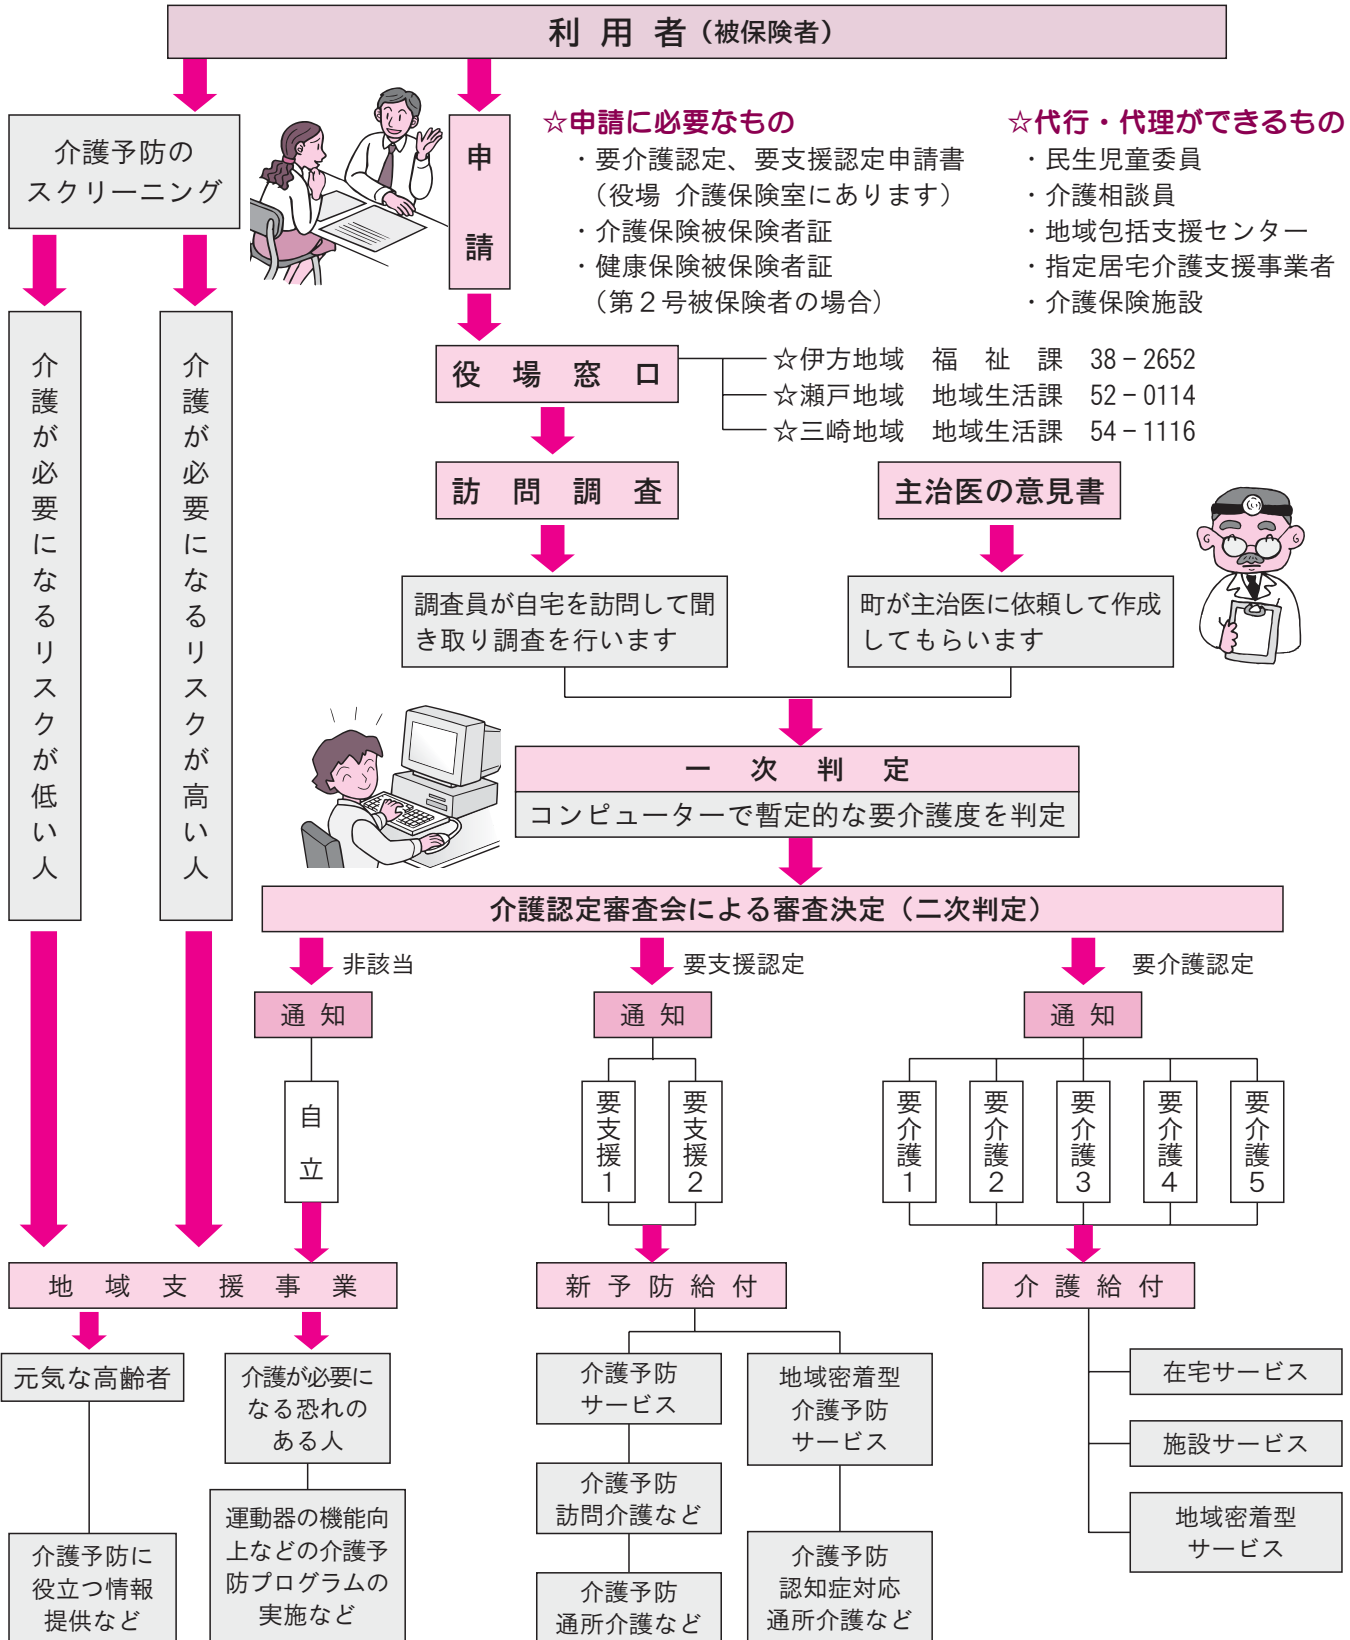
利 用 者（被保険者）

介護予防のスクリーニング

申請

☆申請に必要なもの
・要介護認定、要支援認定申請書（役場 介護保険室にあります）
・介護保険被保険者証
・健康保険被保険者証（第２号被保険者の場合）

☆代行・代理ができるもの
・民生児童委員
・介護相談員
・地域包括支援センター
・指定居宅介護支援事業者
・介護保険施設

役 場 窓 口

☆伊方地域 福 祉 課 38－2652
☆瀬戸地域 地域生活課 52－0114
☆三崎地域 地域生活課 54－1116

訪 問 調 査

調査員が自宅を訪問して聞き取り調査を行います

主治医の意見書

町が主治医に依頼して作成してもらいます

介護が必要になるリスクが低い人

介護が必要になるリスクが高い人

一 次 判 定
コンピューターで暫定的な要介護度を判定

介護認定審査会による審査決定（二次判定）

非該当

通 知

自立

要支援認定

通 知

要支援1

要支援2

要介護認定

通 知

要介護1

要介護2

要介護3

要介護4

要介護5

地 域 支 援 事 業

元気な高齢者

介護予防に役立つ情報提供など

介護が必要になる恐れのある人

運動器の機能向上などの介護予防プログラムの実施など

新 予 防 給 付

介護予防サービス

介護予防訪問介護など

介護予防通所介護など

地域密着型介護予防サービス

介護予防認知症対応通所介護など

介 護 給 付

在宅サービス

施設サービス

地域密着型サービス